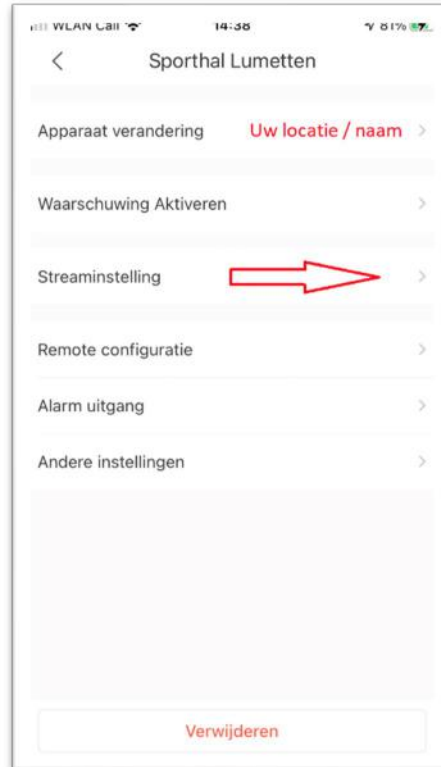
WLAN Call 14:38 81%

<

Sporthal Lumetten

Apparaat verandering Uw locatie / naam >

Waarschuwing Aktiveren >

Streaminstelling >

Remote configuratie >

Alarm uitgang >

Andere instellingen >

Verwijderen